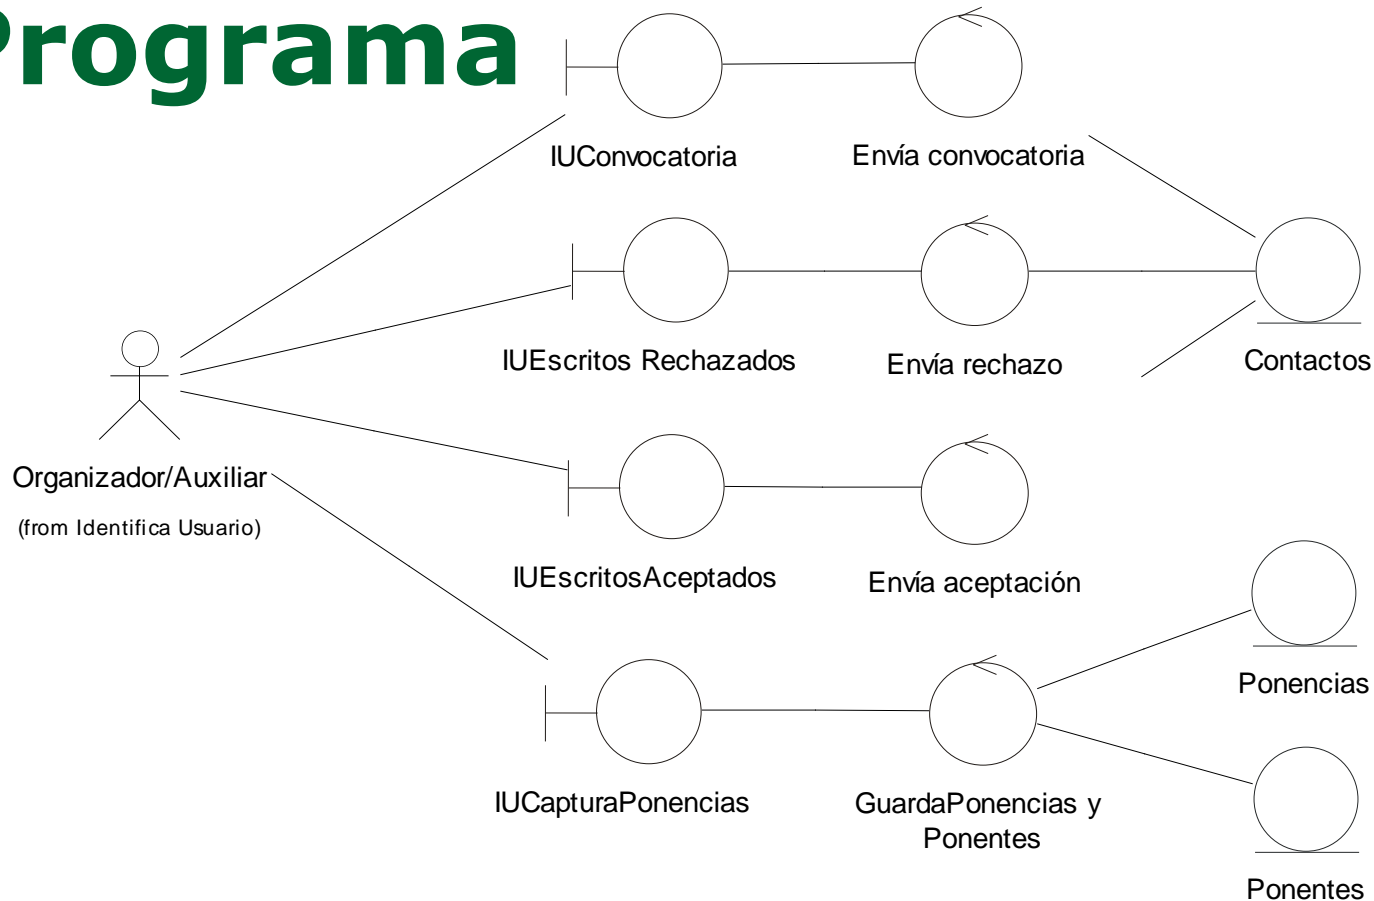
Programa

IUConvocatoria

Envía convocatoria

IUEscritos Rechazados

Envía rechazo

Contactos

Organizador/Auxiliar

(from Identifica Usuario)

IUEscritosAceptados

Envía aceptación

Ponencias

IUCapturaPonencias

GuardaPonencias y Ponentes

Ponentes